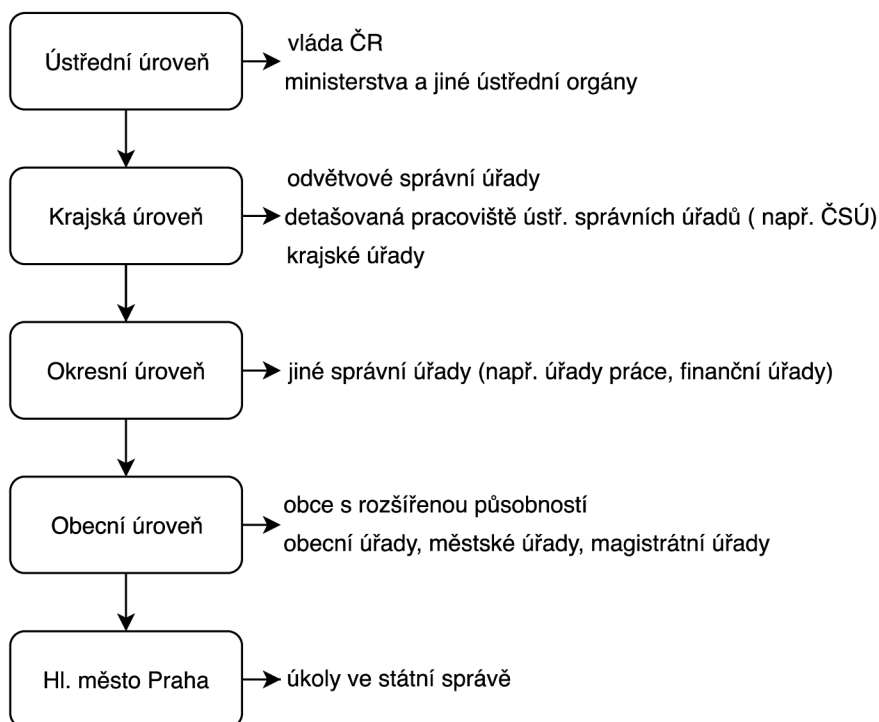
Ústřední úroveň

vláda ČR
ministerstva a jiné ústřední orgány

Krajská úroveň

odvětvové správní úřady
detašovaná pracoviště ústř. správních úřadů ( např. ČSÚ)
krajské úřady

Okresní úroveň

jiné správní úřady (např. úřady práce, finanční úřady)

Obecní úroveň

obce s rozšířenou působností
obecní úřady, městské úřady, magistrátní úřady

Hl. město Praha

úkoly ve státní správě